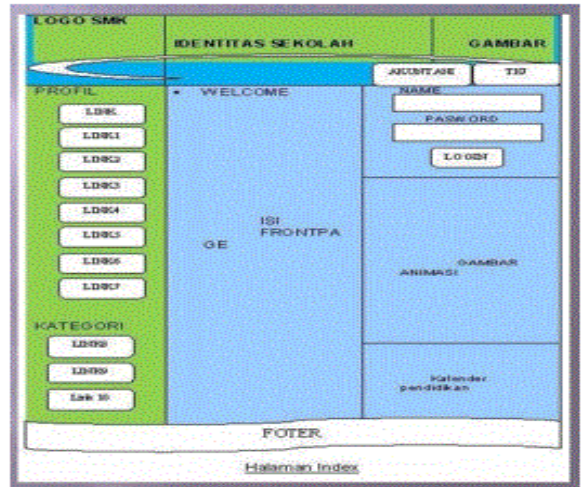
LOGO SMK

IDENTITAS SEKOLAH

GAMBAR

AKUNTASI

TKJ

PROFIL

LINK

LINK1

LINK2

LINK3

LINK4

LINK5

LINK6

LINK7

KATEGORI

LINK8

LINK9

Link 10

• WELCOME

ISI FRONTPA GE

NAME

PASWORD

LOGIN

GAMBAR ANIMASI

Kalender pendidikan

FOTER

Halaman Index